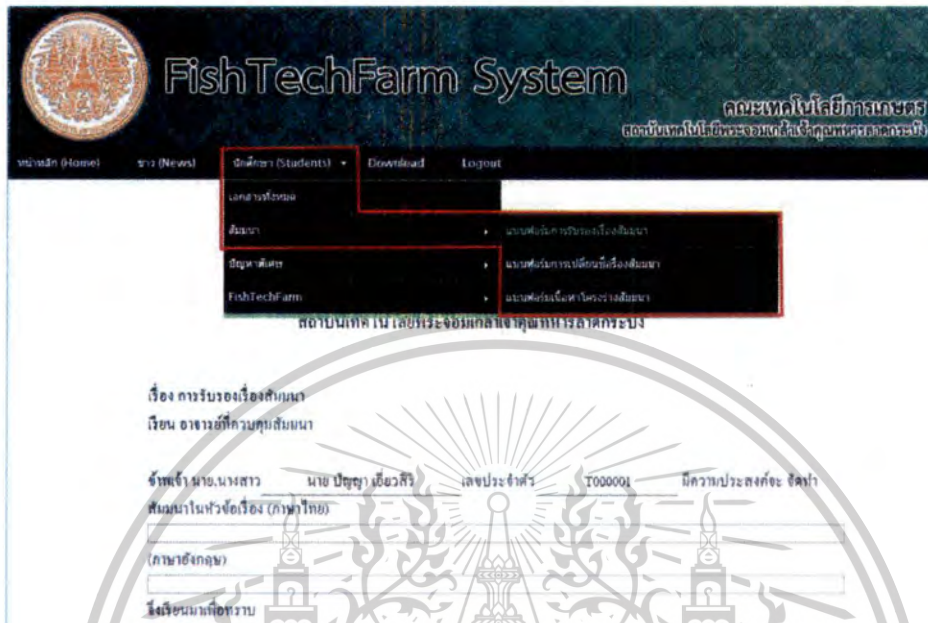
FishTechFarm System

คณะเทคโนโลยีการเกษตร
สถาบันเทคโนโลยีพระจอมเกล้าเจ้าคุณทหารลาดกระบัง

หน้าหลัก (Home) ข่าว (News) นักศึกษา (Students) Download Logout

เอกสารทั้งหมด
สัมมนา
ปัญหาพิเศษ
FishTechFarm

แบบฟอร์มการรับรองเรื่องสัมมนา
แบบฟอร์มการเปลี่ยนชื่อเรื่องสัมมนา
แบบฟอร์มเนื้อหาโครงร่างสัมมนา

สถาบันเทคโนโลยีพระจอมเกล้าเจ้าคุณทหารลาดกระบัง

เรื่อง การรับรองเรื่องสัมมนา
เรียน อาจารย์ที่ควบคุมสัมมนา

ข้าพเจ้า นาย,นางสาว นาย ปัญญา เยี่ยวสิริ เลขประจำตัว T000001 มีความประสงค์จะ จัดทำสัมมนาในหัวข้อเรื่อง (ภาษาไทย)

(ภาษาอังกฤษ)

จึงเรียนมาเพื่อทราบ